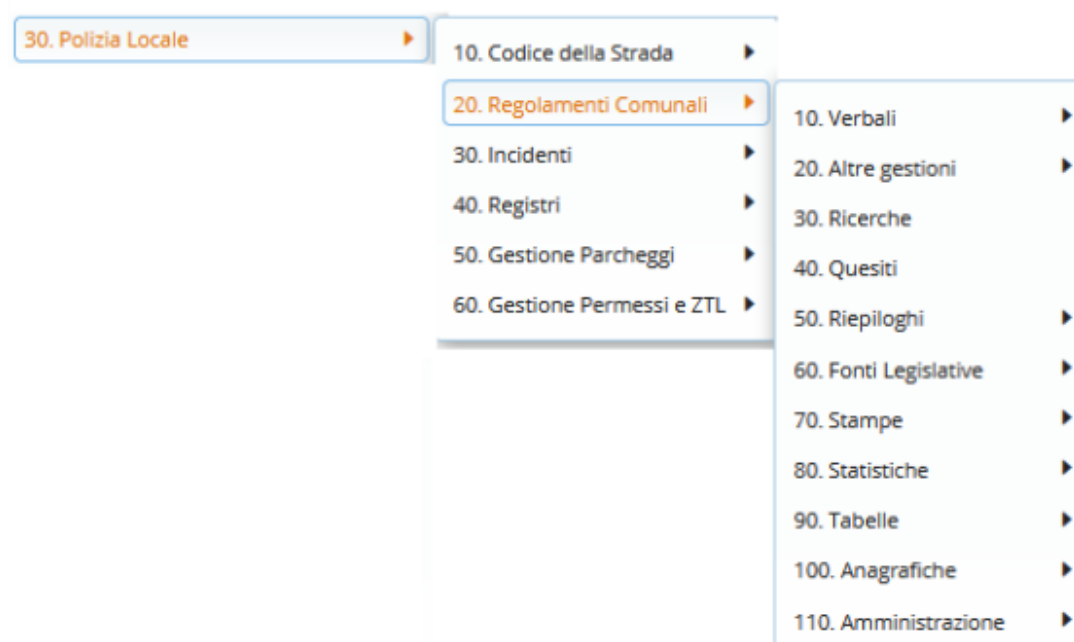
30. Polizia Locale

10. Codice della Strada
20. Regolamenti Comunali
30. Incidenti
40. Registri
50. Gestione Parcheggi
60. Gestione Permessi e ZTL

10. Verbali
20. Altre gestioni
30. Ricerche
40. Quesiti
50. Riepiloghi
60. Fonti Legislative
70. Stampe
80. Statistiche
90. Tabelle
100. Anagrafiche
110. Amministrazione